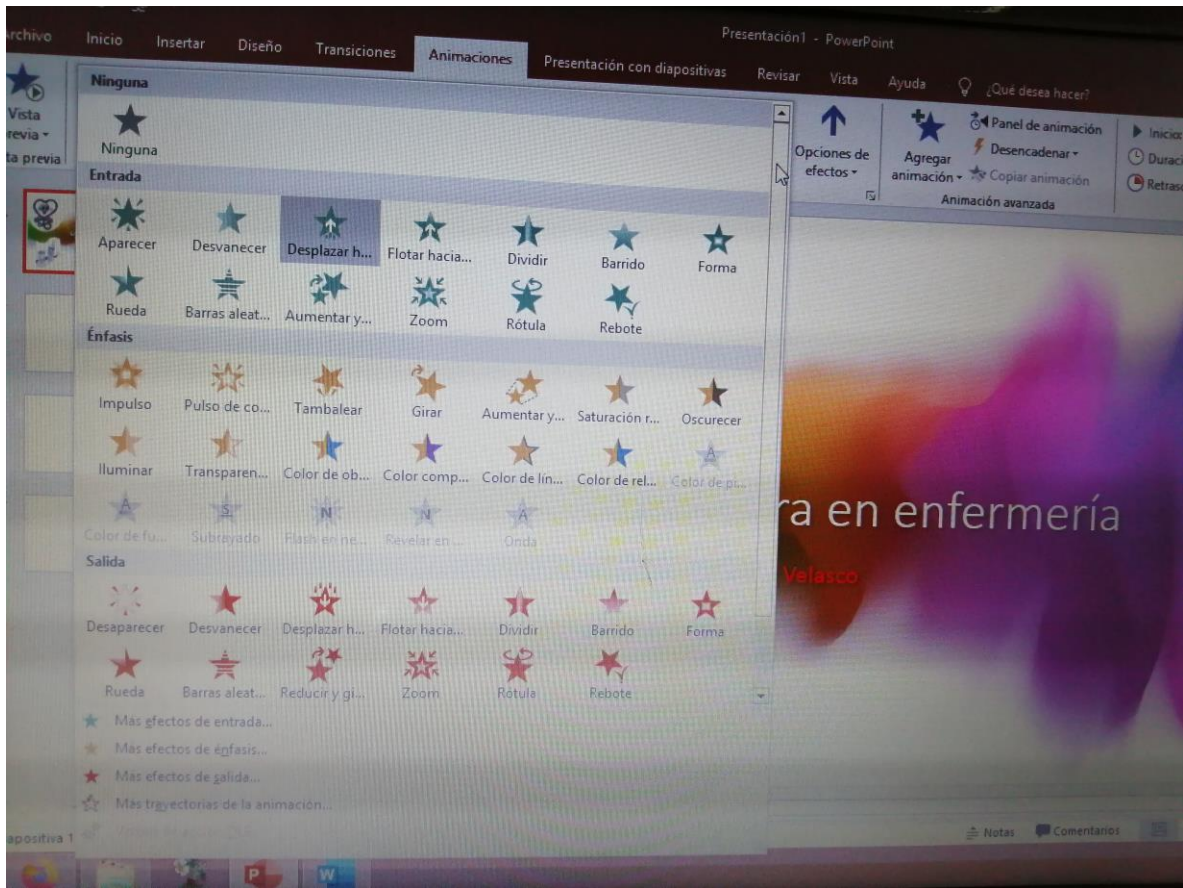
rchivo Inicio Insertar Diseño Transiciones Animaciones Presentación con diapositivas Revisar Vista Ayuda ¿Qué desea hacer?

Presentación1 - PowerPoint

Vista previa
ta previa

Ninguna

Ninguna

Entrada

Aparecer Desvanecer Desplazar h... Flotar hacia... Dividir Barrido Forma
Rueda Barras aleat... Aumentar y... Zoom Rótula Rebote

Énfasis

Impulso Pulso de co... Tambalear Girar Aumentar y... Saturación r... Oscurecer
Iluminar Transparen... Color de ob... Color comp... Color de lín... Color de rel... Color de pi...
Color de fu... Subrayado Flash en ne... Revelar en... Onda

Salida

Desaparecer Desvanecer Desplazar h... Flotar hacia... Dividir Barrido Forma
Rueda Barras aleat... Reducir y gi... Zoom Rótula Rebote

Más efectos de entrada...
Más efectos de énfasis...
Más efectos de salida...
Más trayectorias de la animación...

Opciones de efectos
Agregar animación
Panel de animación
Desencadenar
Copiar animación
Animación avanzada
Inicio
Duraci
Retras

ra en enfermería
Velasco

apositiva 1
Notas Comentarios